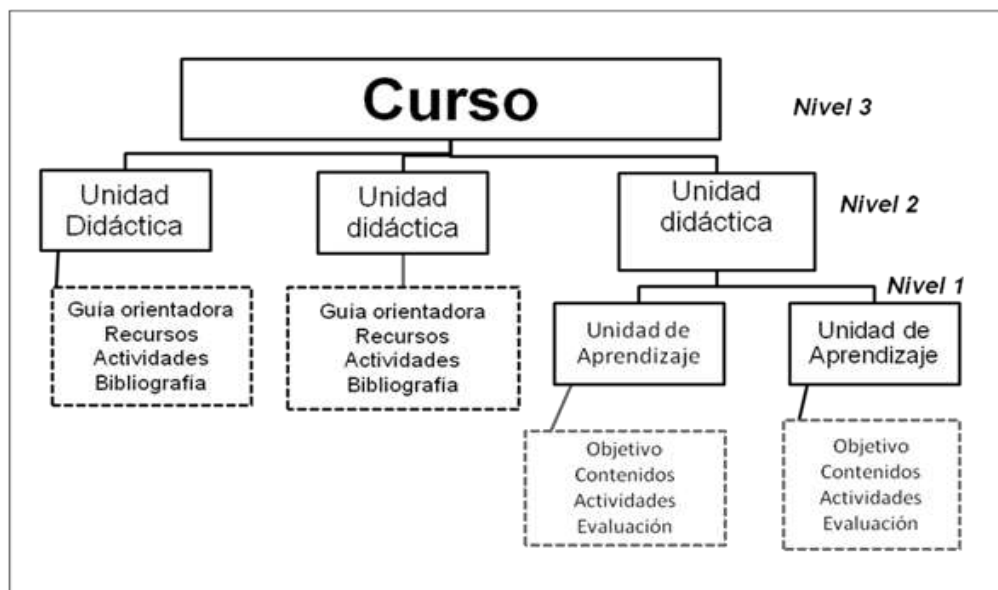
Curso

Nivel 3

Unidad Didáctica

Unidad didáctica

Unidad didáctica

Nivel 2

Nivel 1

Guía orientadora
Recursos
Actividades
Bibliografía

Guia orientadora
Recursos
Actividades
Bibliografía

Unidad de Aprendizaje

Unidad de Aprendizaje

Objetivo
Contenidos
Actividades
Evaluación

Objetivo
Contenidos
Actividades
Evaluación